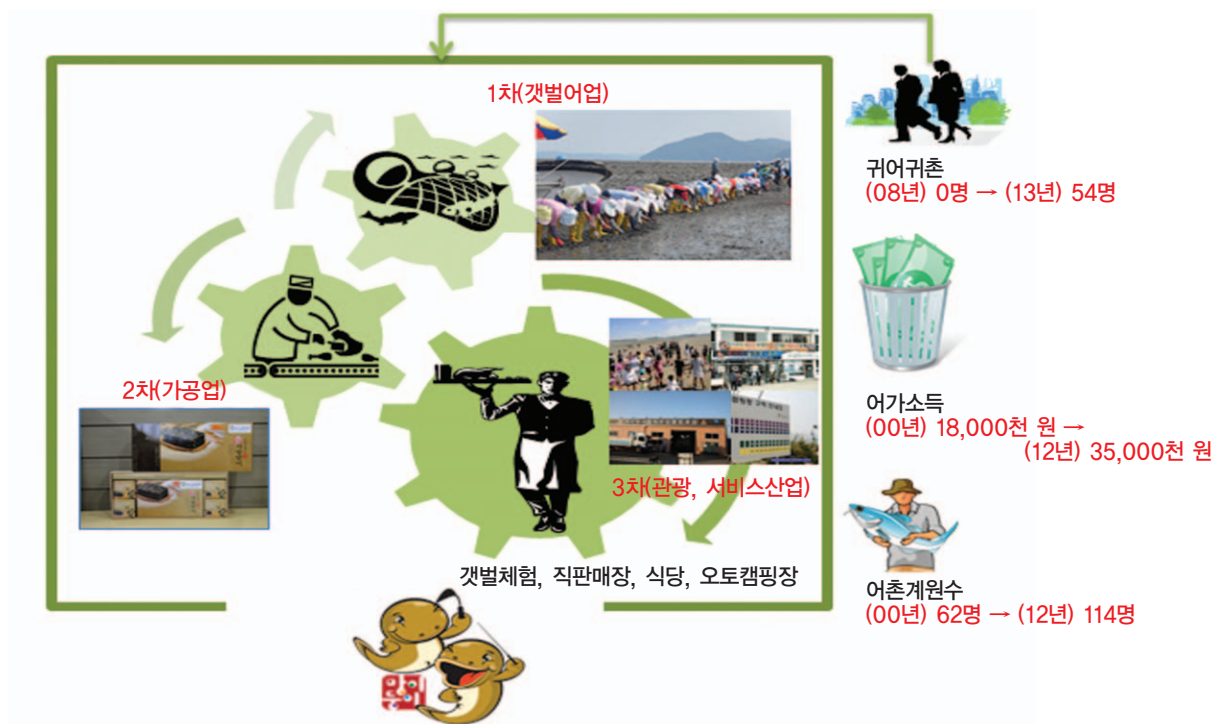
1차(갯벌어업)

2차(가공업)

3차(관광, 서비스산업)

갯벌체험, 직판매장, 식당, 오토캠핑장

귀어귀촌
(08년) 0명 → (13년) 54명

어가소득
(00년) 18,000천 원 →
(12년) 35,000천 원

어촌계원수
(00년) 62명 → (12년) 114명